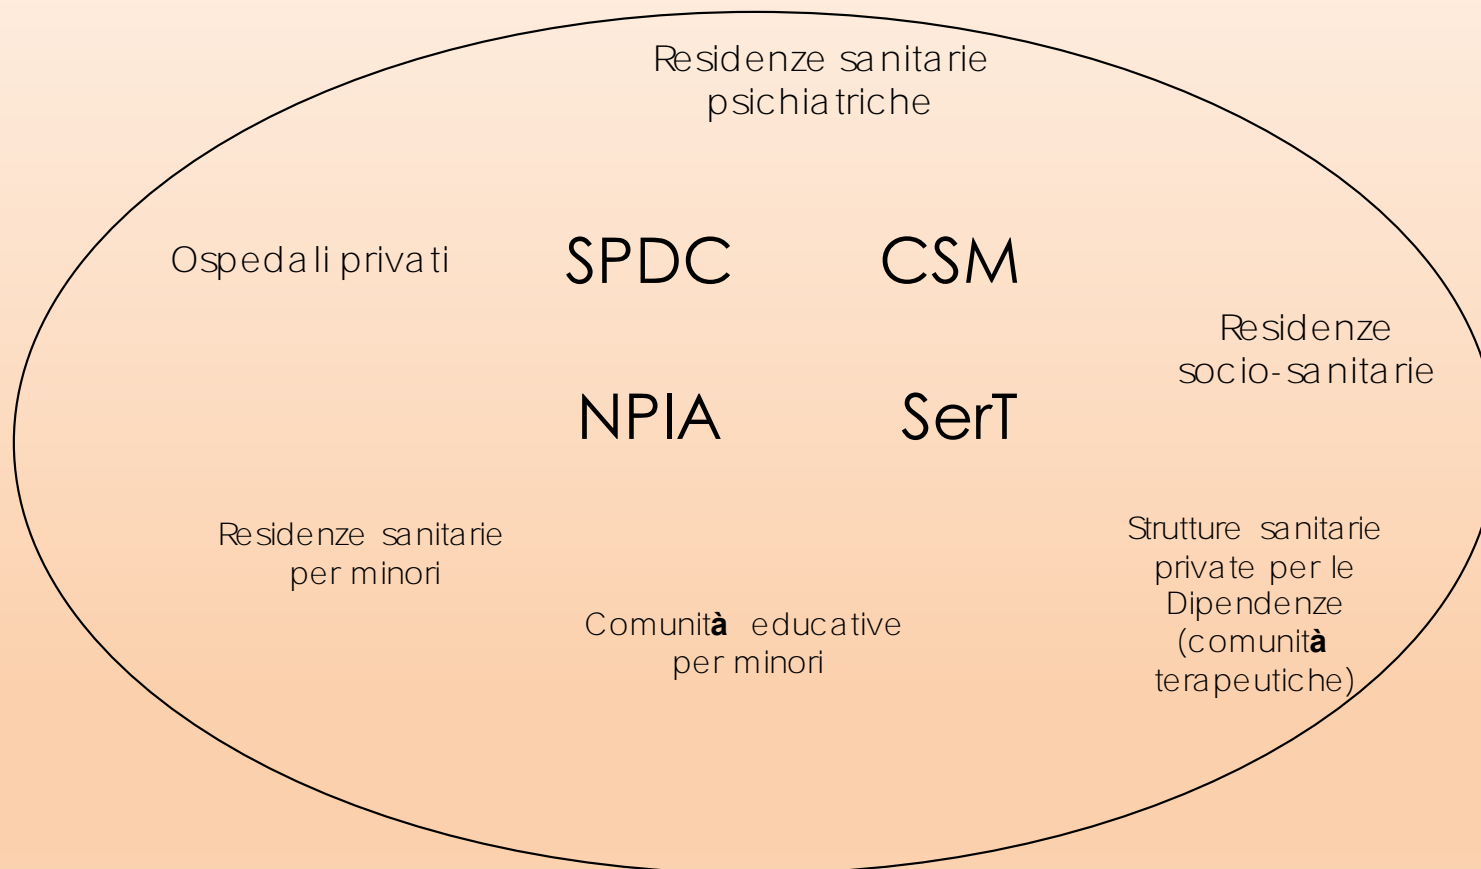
Residenze sanitarie psichiatriche

Ospedali privati

SPDC

CSM

Residenze socio-sanitarie

NPIA

SerT

Residenze sanitarie per minori

Comunità educative per minori

Strutture sanitarie private per le Dipendenze (comunità terapeutiche)